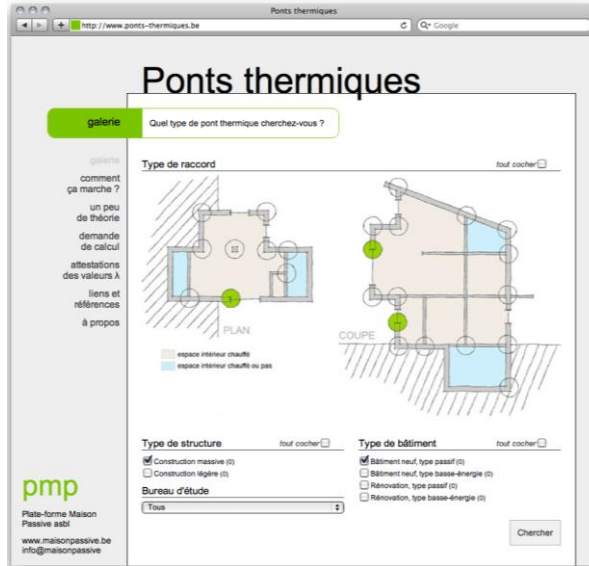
Ponts thermiques

http://www.ponts-thermiques.be

Q- Google

Ponts thermiques

galerie

Quel type de pont thermique cherchez-vous ?

galerie

comment ça marche ?

un peu de théorie

demande de calcul

attestations des valeurs λ

liens et références

à propos

Type de raccord

tout cocher

PLAN

COUPE

espace intérieur chauffé

espace intérieur chauffé ou pas

Type de structure

tout cocher

Construction massive (0)

Construction légère (0)

Bureau d'étude

Tous

Type de bâtiment

tout cocher

Bâtiment neuf, type passif (0)

Bâtiment neuf, type basse-énergie (0)

Rénovation, type passif (0)

Rénovation, type basse-énergie (0)

Chercher

pmp

Plate-forme Maison Passive asbl

www.maisonpassive.be
info@maisonpassive